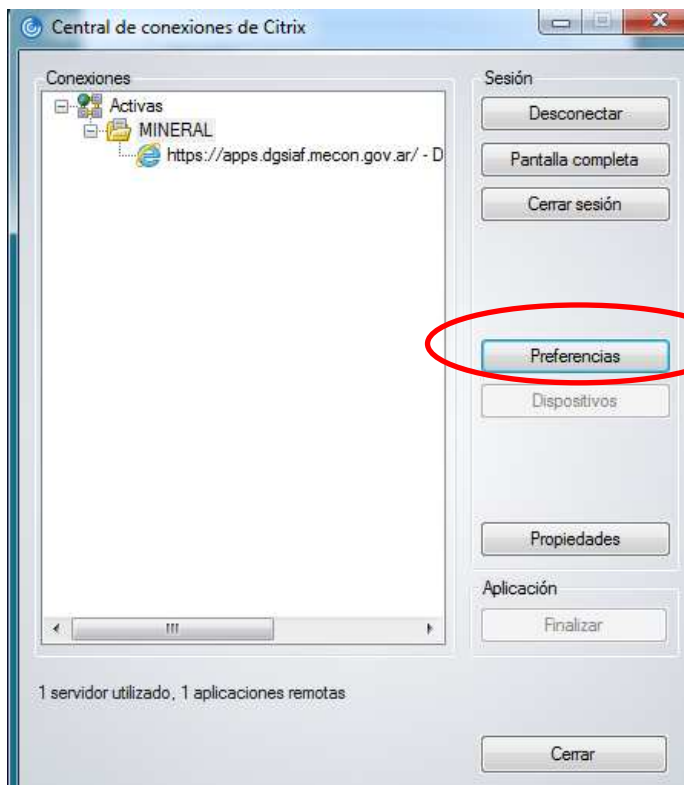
Central de conexiones de Citrix

Conexiones

Activas

MINERAL

https://apps.dgsiaf.mecon.gov.ar/ - D

Sesión

Desconectar

Pantalla completa

Cerrar sesión

Preferencias

Dispositivos

Propiedades

Aplicación

Finalizar

1 servidor utilizado, 1 aplicaciones remotas

Cerrar